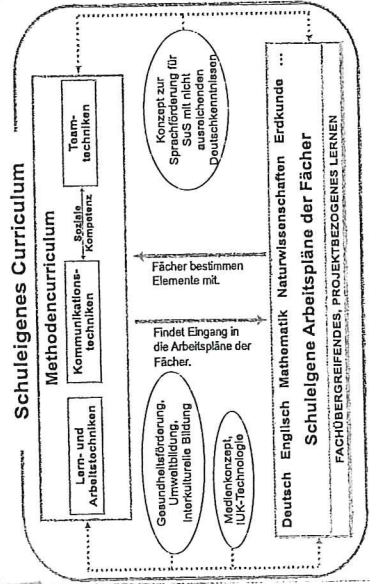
Schuleigenes Curriculum

Methodencurriculum

Lern- und Arbeitstechniken

Kommunikationstechniken

Soziale Kompetenz

Teamtechniken

Findet Eingang in die Arbeitspläne der Fächer.

Fächer bestimmen Elemente mit.

Gesundheitsförderung, Umweltbildung, Interkulturelle Bildung

Medienkonzept, IUK-Technologie

Konzept zur Sprachförderung für SuS mit nicht ausreichenden Deutschkenntnissen

Deutsch Englisch Mathematik Naturwissenschaften Erdkunde ...

Schuleigene Arbeitspläne der Fächer

FACHÜBERGREIFENDES, PROJEKTBEZOGENES LERNEN